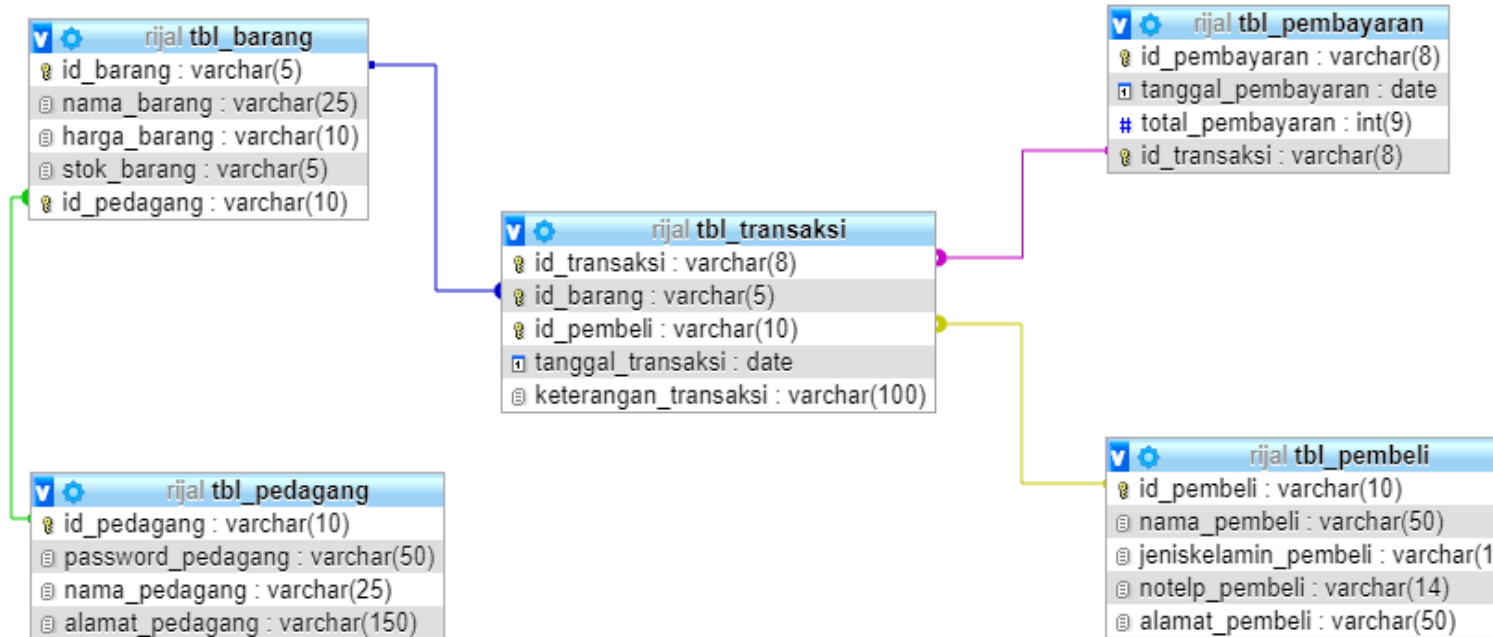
rijal tbl_barang
id_barang : varchar(5)
nama_barang : varchar(25)
harga_barang : varchar(10)
stok_barang : varchar(5)
id_pedagang : varchar(10)

rijal tbl_pembayaran
id_pembayaran : varchar(8)
tanggal_pembayaran : date
total_pembayaran : int(9)
id_transaksi : varchar(8)

rijal tbl_transaksi
id_transaksi : varchar(8)
id_barang : varchar(5)
id_pembeli : varchar(10)
tanggal_transaksi : date
keterangan_transaksi : varchar(100)

rijal tbl_pedagang
id_pedagang : varchar(10)
password_pedagang : varchar(50)
nama_pedagang : varchar(25)
alamat_pedagang : varchar(150)

rijal tbl_pembeli
id_pembeli : varchar(10)
nama_pembeli : varchar(50)
jeniskelamin_pembeli : varchar(1
notelp_pembeli : varchar(14)
alamat_pembeli : varchar(50)